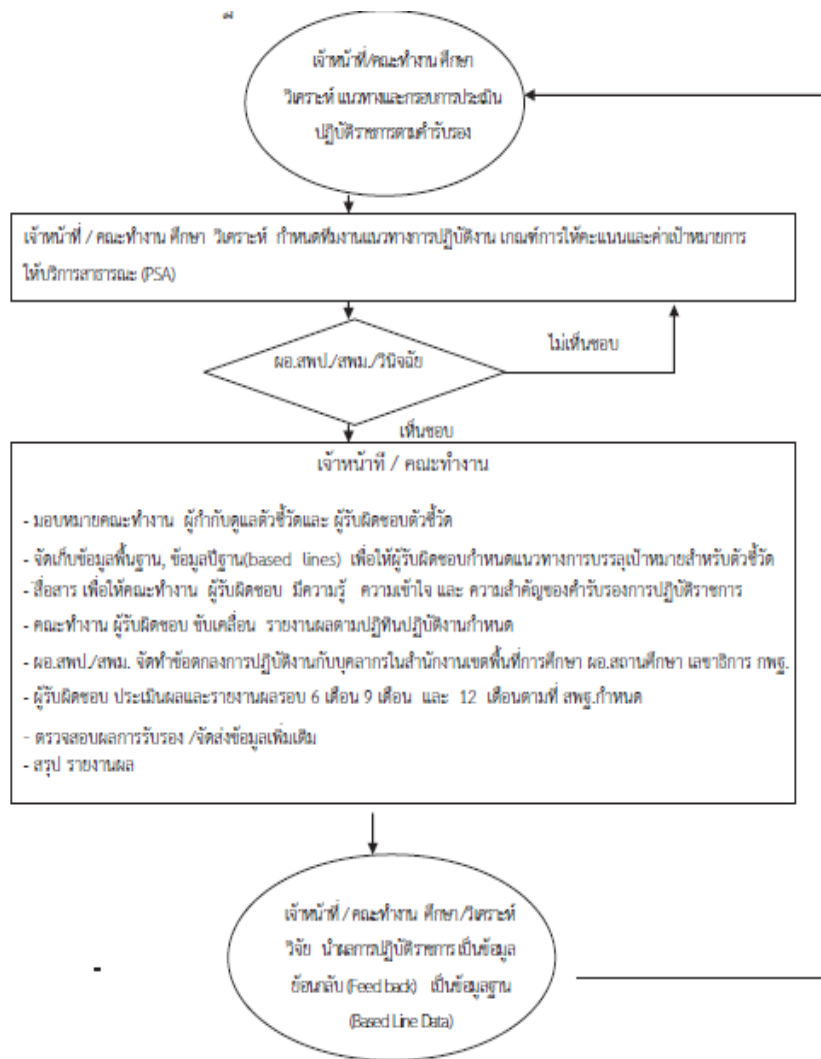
เจ้าหน้าที่/คณะทำงาน ศึกษา วิเคราะห์ แนวทางและกรอบการประเมิน ปฏิบัติราชการตามคำรับรอง

เจ้าหน้าที่ / คณะทำงาน ศึกษา วิเคราะห์ กำหนดทีมงานแนวทางการปฏิบัติงาน เกณฑ์การให้คะแนนและค่าเป้าหมายการให้บริการสาธารณะ (PSA)

ผอ.สพป./สพม./วินิจฉัย

ไม่เห็นชอบ

เห็นชอบ

เจ้าหน้าที่ / คณะทำงาน

- มอบหมายคณะทำงาน ผู้กำกับดูแลตัวชี้วัดและ ผู้รับผิดชอบตัวชี้วัด
- จัดเก็บข้อมูลพื้นฐาน, ข้อมูลปีฐาน(based lines) เพื่อให้ผู้รับผิดชอบกำหนดแนวทางการบรรลุเป้าหมายสำหรับตัวชี้วัด
- สื่อสาร เพื่อให้คณะทำงาน ผู้รับผิดชอบ มีความรู้ ความเข้าใจ และ ความสำคัญของคำรับรองการปฏิบัติราชการ
- คณะทำงาน ผู้รับผิดชอบ ขับเคลื่อน รายงานผลตามปฏิทินปฏิบัติงานกำหนด
- ผอ.สพป./สพม. จัดทำข้อตกลงการปฏิบัติงานกับบุคลากรในสำนักงานเขตพื้นที่การศึกษา ผอ.สถานศึกษา เลขาธิการ กพฐ.
- ผู้รับผิดชอบ ประเมินผลและรายงานผลรอบ 6 เดือน 9 เดือน และ 12 เดือนตามที่ สพฐ.กำหนด
- ตรวจสอบผลการรับรอง /จัดส่งข้อมูลเพิ่มเติม
- สรุป รายงานผล

เจ้าหน้าที่ / คณะทำงาน ศึกษา/วิเคราะห์ วิจัย นำผลการปฏิบัติราชการ เป็นข้อมูลย้อนกลับ (Feed back) เป็นข้อมูลฐาน (Based Line Data)

-